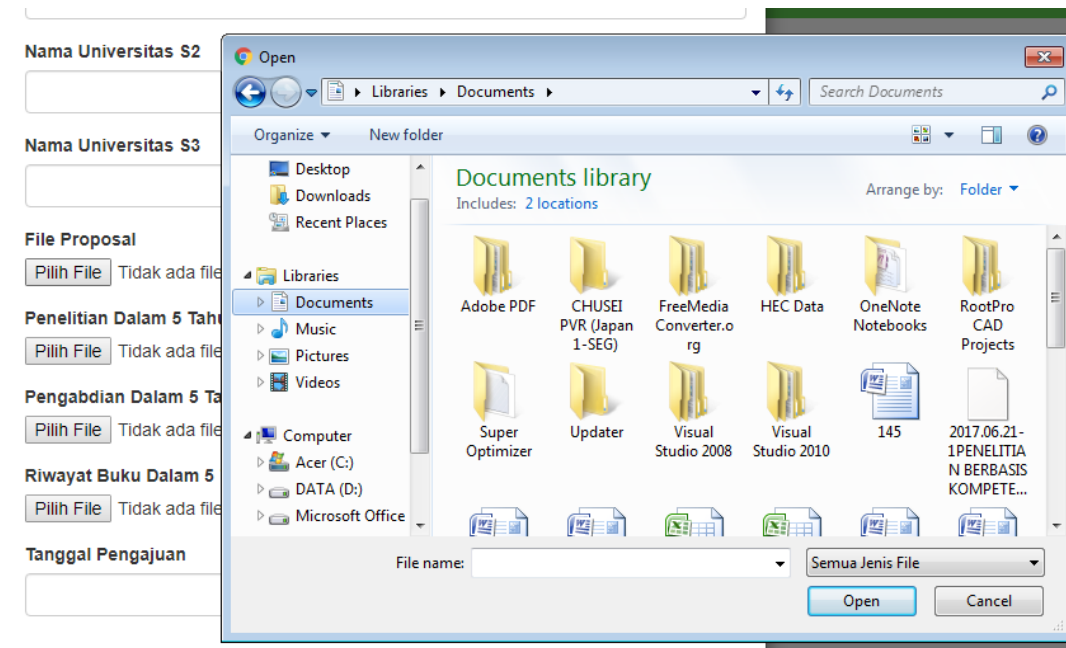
Nama Universitas S2

Nama Universitas S3

File Proposal
Pilih File Tidak ada file

Penelitian Dalam 5 Tahu
Pilih File Tidak ada file

Pengabdian Dalam 5 Ta
Pilih File Tidak ada file

Riwayat Buku Dalam 5
Pilih File Tidak ada file

Tanggal Pengajuan

Open

Libraries ▸ Documents ▸

Search Documents

Organize ▾ New folder

Desktop
Downloads
Recent Places
Libraries
Documents
Music
Pictures
Videos
Computer
Acer (C:)
DATA (D:)
Microsoft Office

Documents library
Includes: 2 locations

Arrange by: Folder ▾

Adobe PDF
CHUSEI PVR (Japan 1-SEG)
FreeMedia Converter.org
HEC Data
OneNote Notebooks
RootPro CAD Projects
Super Optimizer
Updater
Visual Studio 2008
Visual Studio 2010
145
2017.06.21-1PENELITIAN BERBASIS KOMPETE...

File name:
Semua Jenis File
Open
Cancel